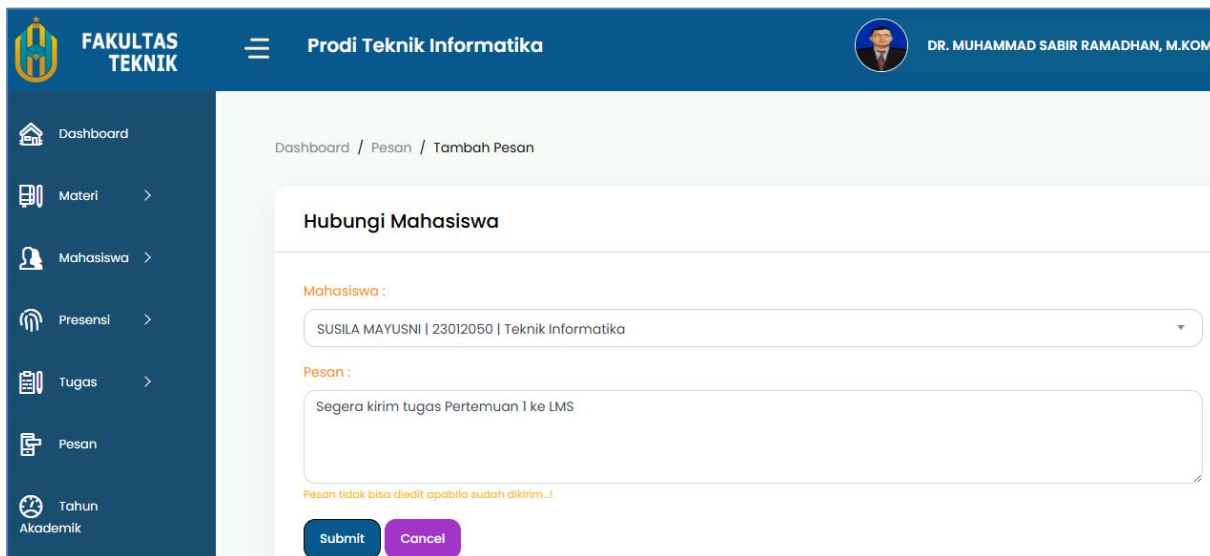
FAKULTAS TEKNIK

Prodi Teknik Informatika

DR. MUHAMMAD SABIR RAMADHAN, M.KOM

Dashboard

Materi >

Mahasiswa >

Presensi >

Tugas >

Pesan

Tahun Akademik

Dashboard / Pesan / Tambah Pesan

Hubungi Mahasiswa

Mahasiswa :

SUSILA MAYUSNI | 23012050 | Teknik Informatika

Pesan :

Segera kirim tugas Pertemuan 1 ke LMS

Pesan tidak bisa diedit apabila sudah dikirim...!

Submit

Cancel